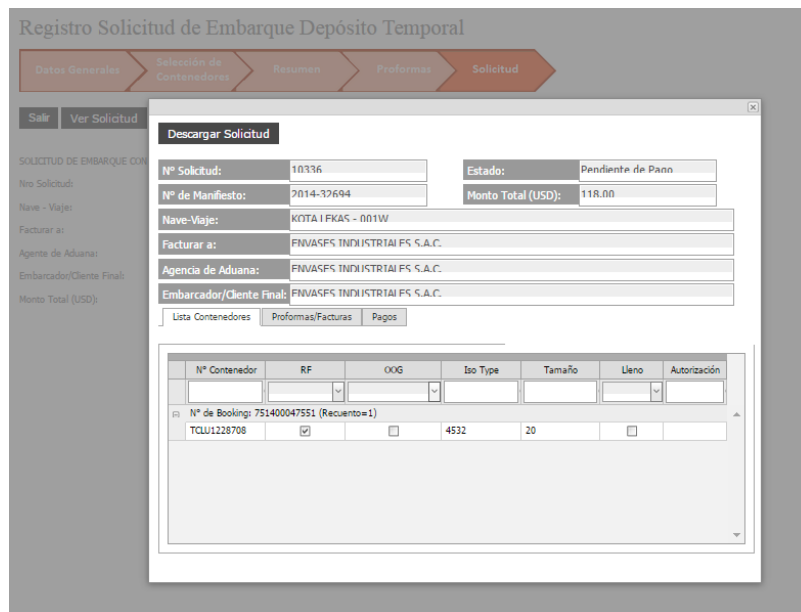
Registro Solicitud de Embarque Depósito Temporal

Datos Generales | Selección de Contenedores | Resumen | Proformas | Solicitud

Salir | Ver Solicitud

SOLICITUD DE EMBARQUE CON
Nro Solicitud:
Nave - Viaje:
Facturar a:
Agente de Aduana:
Embarcador/Cliente Final:
Monto Total (USD):

[x]

Descargar Solicitud

Nº Solicitud: 10336
Estado: Pendiente de Pago
Nº de Manifiesto: 2014-32694
Monto Total (USD): 118.00
Nave-Viaje: KOTA LEKAS - 001W
Facturar a: ENVASES INDUSTRIALES S.A.C.
Agencia de Aduana: ENVASES INDUSTRIALES S.A.C.
Embarcador/Cliente Final: ENVASES INDUSTRIALES S.A.C.

Lista Contenedores | Proformas/Facturas | Pagos

| Nº Contenedor | RF | OOG | Iso Type | Tamaño | Lleno | Autorización |
|---|---|---|---|---|---|---|
| Nº de Booking: 751400047551 (Recuento=1) | | | | | | |
| TCLU1228708 | ☑ | ☐ | 4532 | 20 | ☐ | |